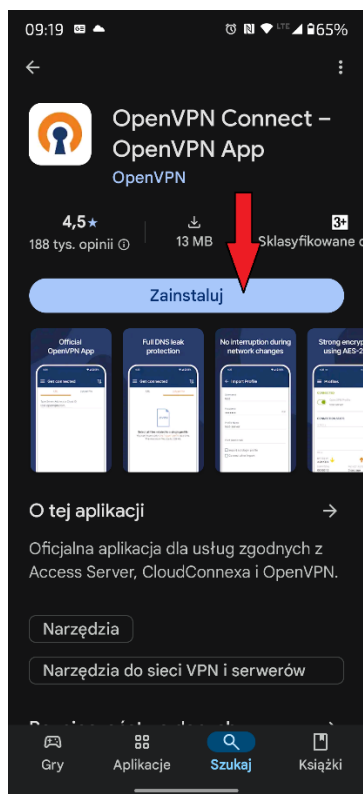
09:19 65%

OpenVPN Connect – OpenVPN App

OpenVPN

4,5★
188 tys. opinii ⓘ

13 MB

3+
Sklasyfikowane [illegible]

Zainstaluj

Official OpenVPN App

Full DNS leak protection

No interruption during network changes

Strong encryp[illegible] using AES-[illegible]

O tej aplikacji

Oficjalna aplikacja dla usług zgodnych z Access Server, CloudConnexa i OpenVPN.

Narzędzia

Narzędzia do sieci VPN i serwerów

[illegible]

Gry
Aplikacje
Szukaj
Książki